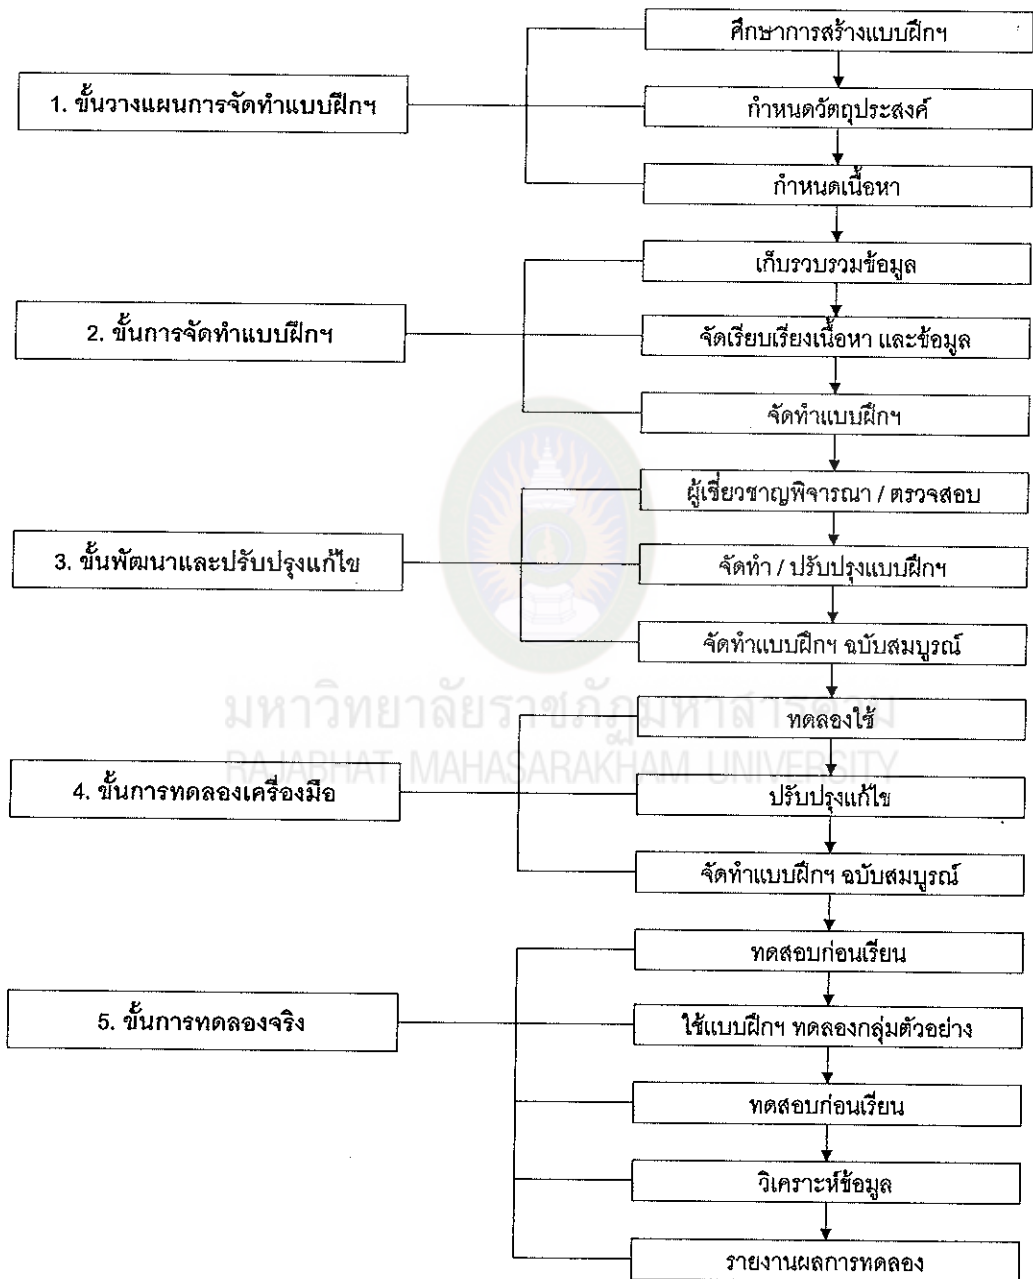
1. ขั้นวางแผนการจัดทำแบบฝึกฯ

ศึกษาการสร้างแบบฝึกฯ

กำหนดวัตถุประสงค์

กำหนดเนื้อหา

2. ขั้นการจัดทำแบบฝึกฯ

เก็บรวบรวมข้อมูล

จัดเรียบเรียงเนื้อหา และข้อมูล

จัดทำแบบฝึกฯ

3. ขั้นพัฒนาและปรับปรุงแก้ไข

ผู้เชี่ยวชาญพิจารณา / ตรวจสอบ

จัดทำ / ปรับปรุงแบบฝึกฯ

จัดทำแบบฝึกฯ ฉบับสมบูรณ์

มหาวิทยาลัยราชภัฏมหาสารคาม
RAJABHAT MAHASARAKHAM UNIVERSITY

4. ขั้นการทดลองเครื่องมือ

ทดลองใช้

ปรับปรุงแก้ไข

จัดทำแบบฝึกฯ ฉบับสมบูรณ์

5. ขั้นการทดลองจริง

ทดสอบก่อนเรียน

ใช้แบบฝึกฯ ทดลองกลุ่มตัวอย่าง

ทดสอบก่อนเรียน

วิเคราะห์ข้อมูล

รายงานผลการทดลอง